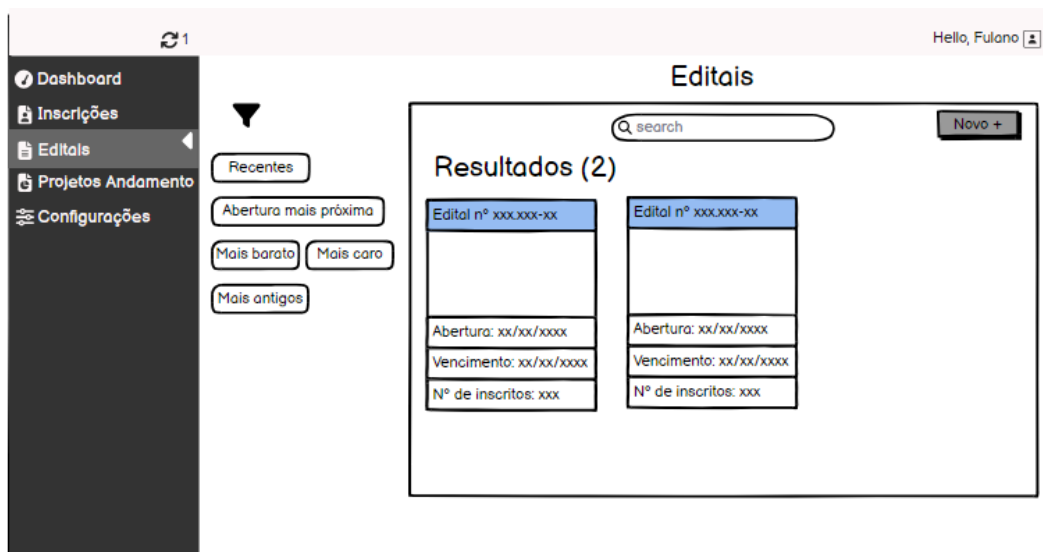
1

Hello, Fulano

Dashboard
Inscrições
Editais
Projetos Andamento
Configurações

Editais

Recentes
Abertura mais próxima
Mais barato
Mais caro
Mais antigos

search
Novo +

Resultados (2)

Edital nº xxx.xxx-xx
Abertura: xx/xx/xxxx
Vencimento: xx/xx/xxxx
Nº de inscritos: xxx

Edital nº xxx.xxx-xx
Abertura: xx/xx/xxxx
Vencimento: xx/xx/xxxx
Nº de inscritos: xxx